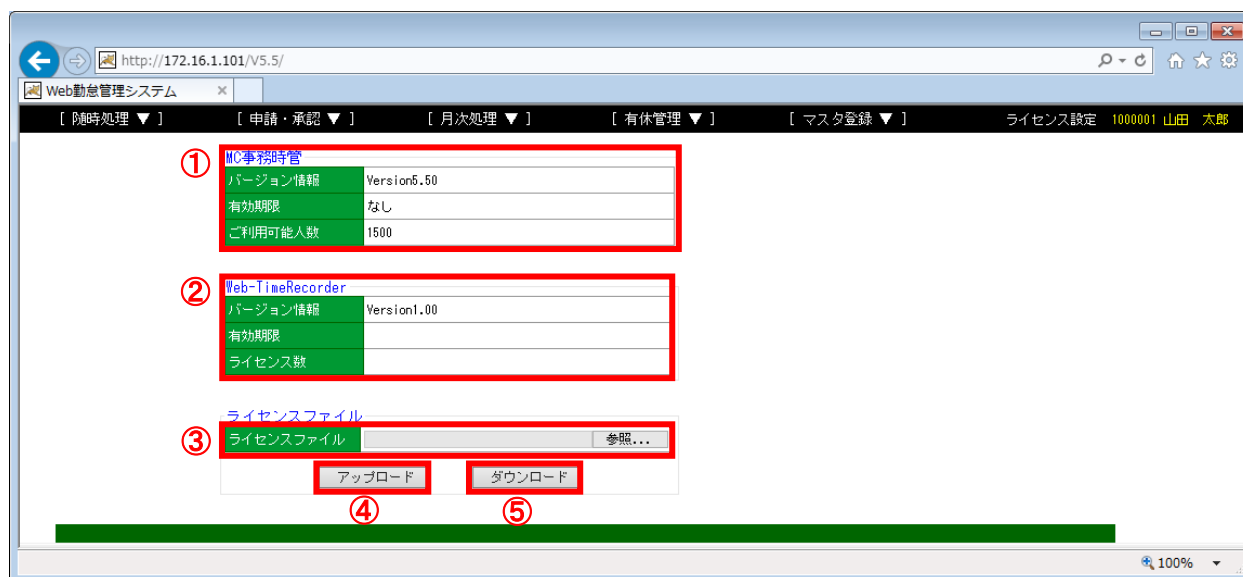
http://172.16.1.101/V5.5/

Web勤怠管理システム ×

[ 随時処理 ▼ ]　[ 申請・承認 ▼ ]　[ 月次処理 ▼ ]　[ 有休管理 ▼ ]　[ マスタ登録 ▼ ]　ライセンス設定　1000001 山田　太郎

①
MC事務時管

| バージョン情報 | Version5.50 |
|---|---|
| 有効期限 | なし |
| ご利用可能人数 | 1500 |

②
Web-TimeRecorder

| バージョン情報 | Version1.00 |
|---|---|
| 有効期限 | |
| ライセンス数 | |

ライセンスファイル

③
ライセンスファイル　参照...

アップロード　ダウンロード

④　⑤

100%